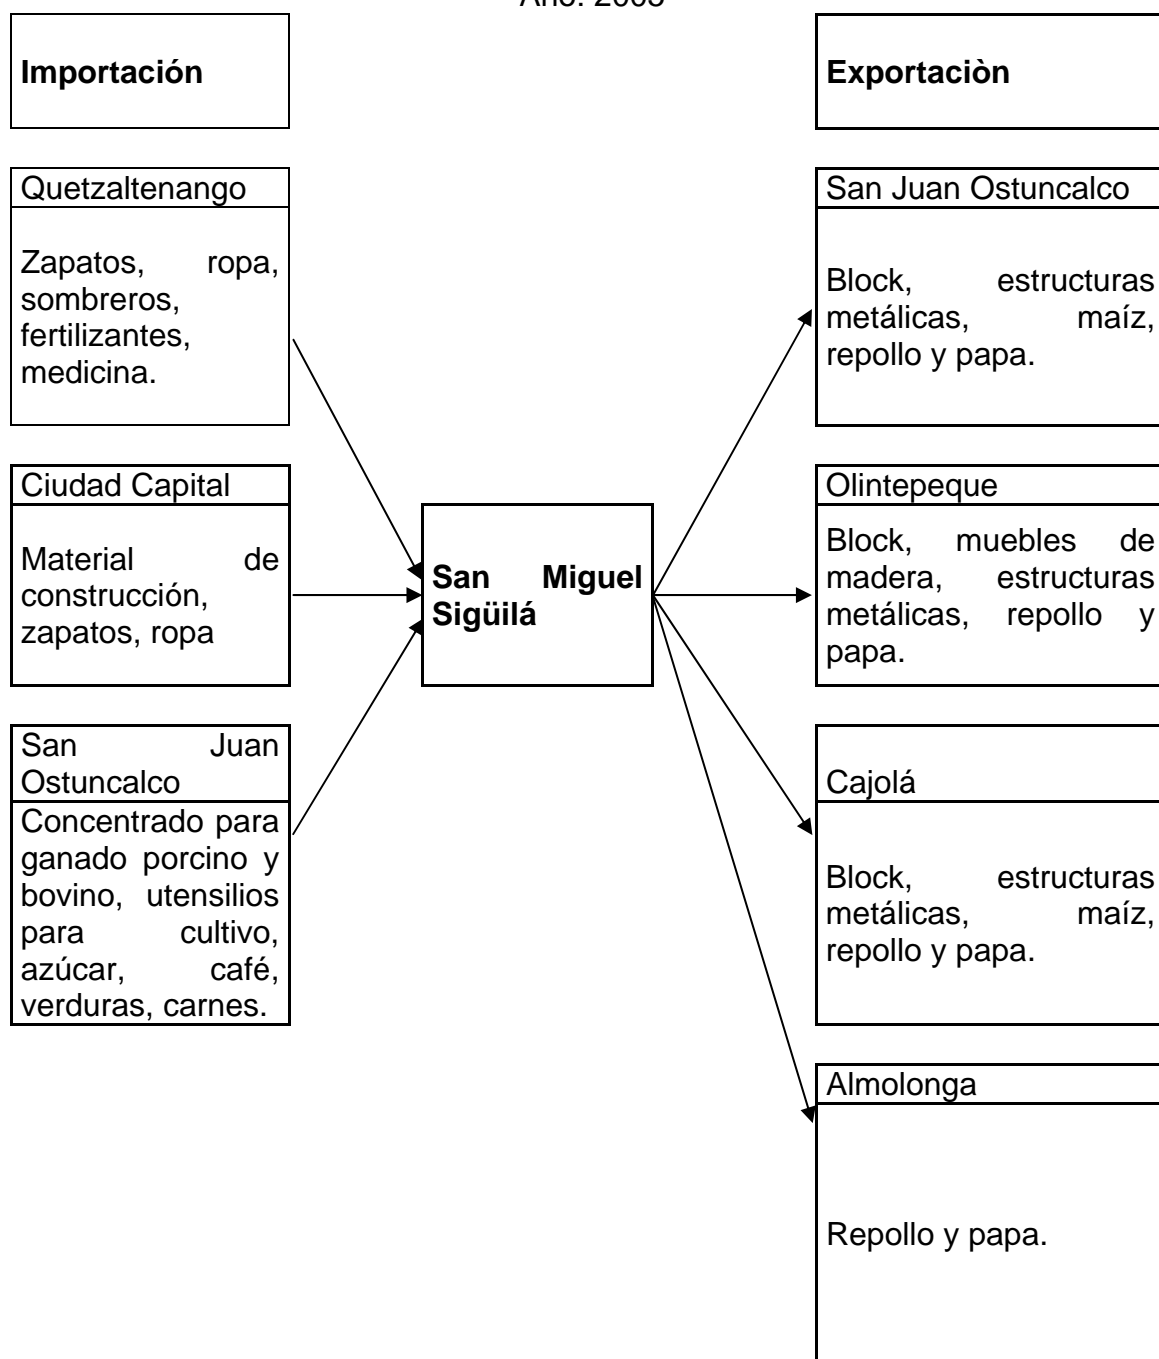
Año: 2003

Importación

Quetzaltenango

Zapatos, ropa, sombreros, fertilizantes, medicina.

Ciudad Capital

Material de construcción, zapatos, ropa

San Juan Ostuncalco

Concentrado para ganado porcino y bovino, utensilios para cultivo, azúcar, café, verduras, carnes.

San Miguel Sigüilá

Exportaciòn

San Juan Ostuncalco

Block, estructuras metálicas, maíz, repollo y papa.

Olintepeque

Block, muebles de madera, estructuras metálicas, repollo y papa.

Cajolá

Block, estructuras metálicas, maíz, repollo y papa.

Almolonga

Repollo y papa.